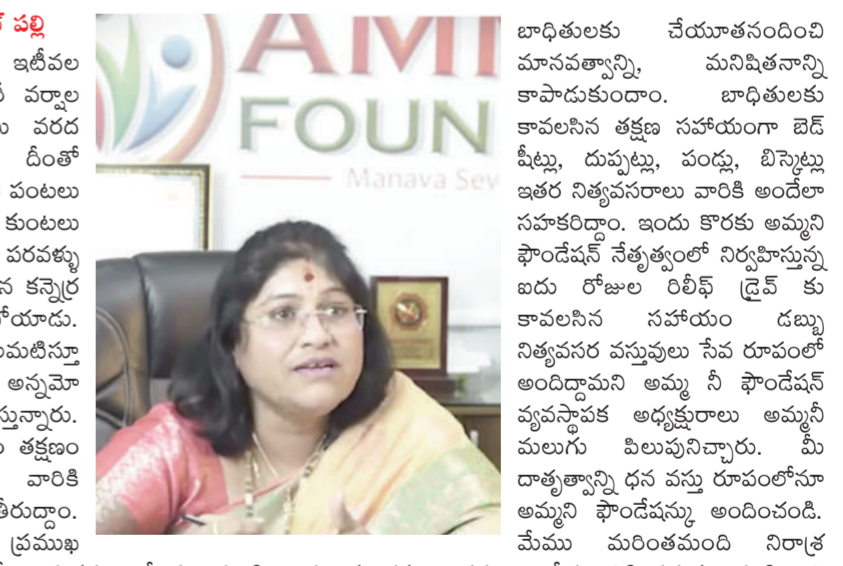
ా పల్లి
ఇటీవల
వర్షాల
వరద
దీంతో
పంటలు
కుంటలు
పరవళ్ళు
న కన్నీర
ోయాడు.
మటిస్తూ
అన్నమో
స్తున్నారు.
తక్షణం
వారికి
తీరుద్దాం.
ప్రముఖ

AMI
FOUN
Manava Sev

బాధితులకు చేయూతనందించి మానవత్వాన్ని, మనిషితనాన్ని కాపాడుకుందాం. బాధితులకు కావలసిన తక్షణ సహాయంగా బెడ్ షీట్లు, దుప్పట్లు, పండ్లు, బిస్కెట్లు ఇతర నిత్యవసరాలు వారికి అందేలా సహకరిద్దాం. ఇందు కొరకు అమ్మని ఫౌండేషన్ నేతృత్వంలో నిర్వహిస్తున్న ఐదు రోజుల రిలీఫ్ డ్రైవ్ కు కావలసిన సహాయం డబ్బు నిత్యవసర వస్తువులు సేవ రూపంలో అందిద్దామని అమ్మ నీ ఫౌండేషన్ వ్యవస్థాపక అధ్యక్షురాలు అమ్మనీ మలుగు పిలుపునిచ్చారు. మీ దాతృత్వాన్ని ధన వస్తు రూపంలోనూ అమ్మని ఫౌండేషన్కు అందించండి. మేము మరింతమంది నిరాశ్ర